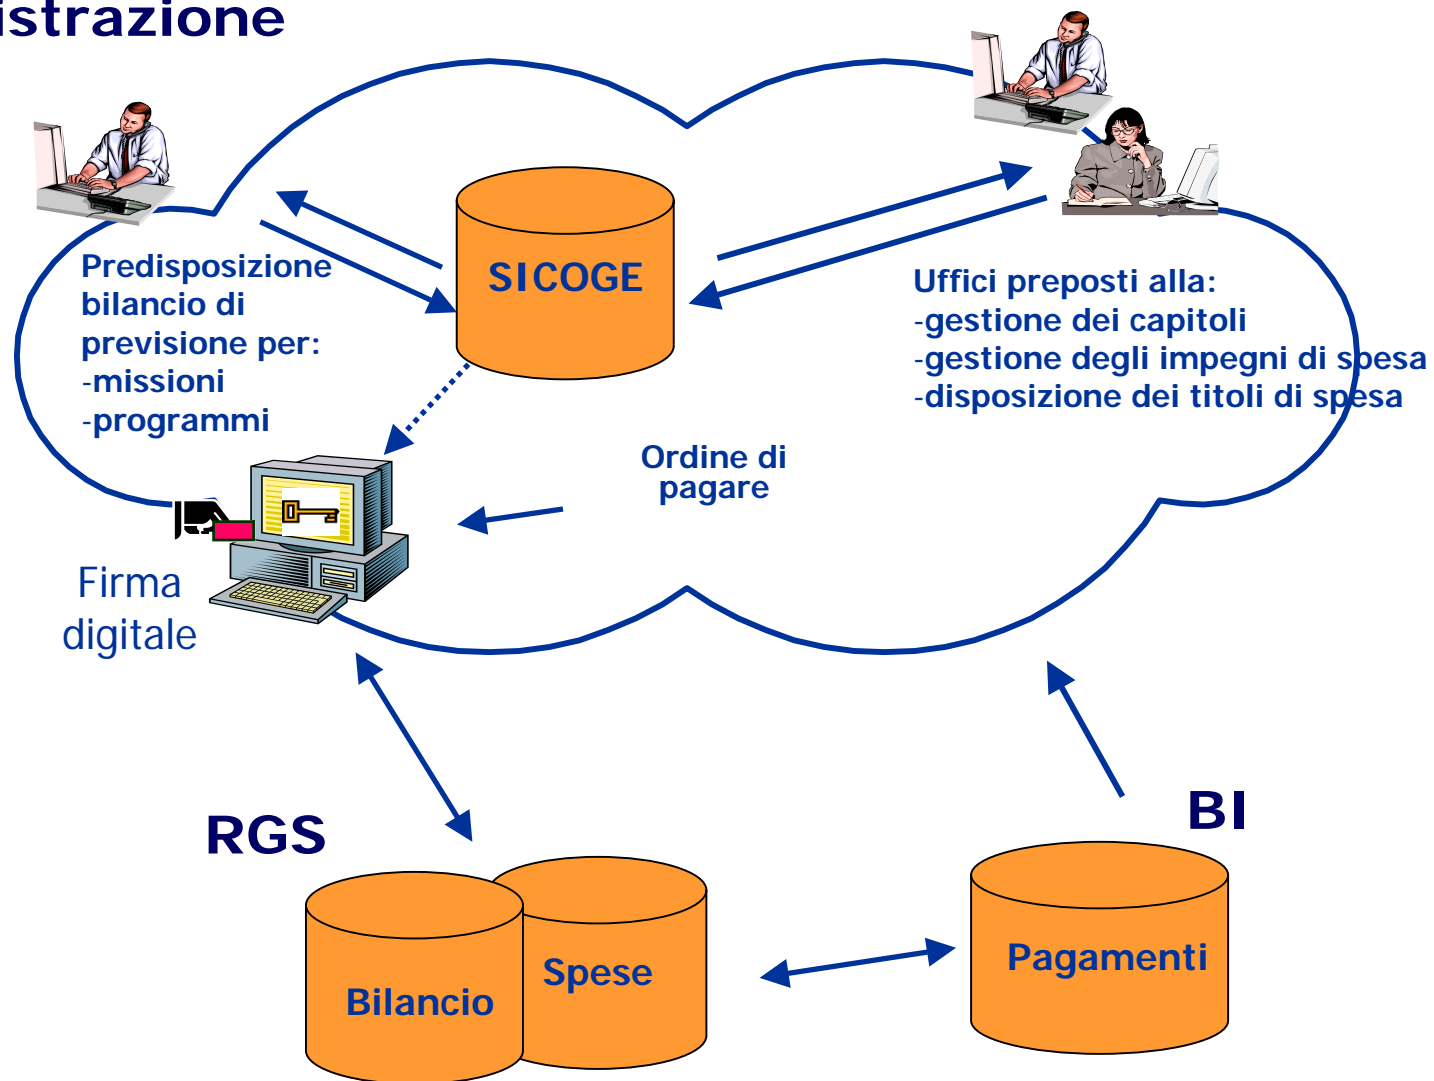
istrazione

Predisposizione bilancio di previsione per:
-missioni
-programmi

SICOGE

Uffici preposti alla:
-gestione dei capitoli
-gestione degli impegni di spesa
-disposizione dei titoli di spesa

Ordine di pagare

Firma digitale

RGS

BI

Bilancio

Spese

Pagamenti